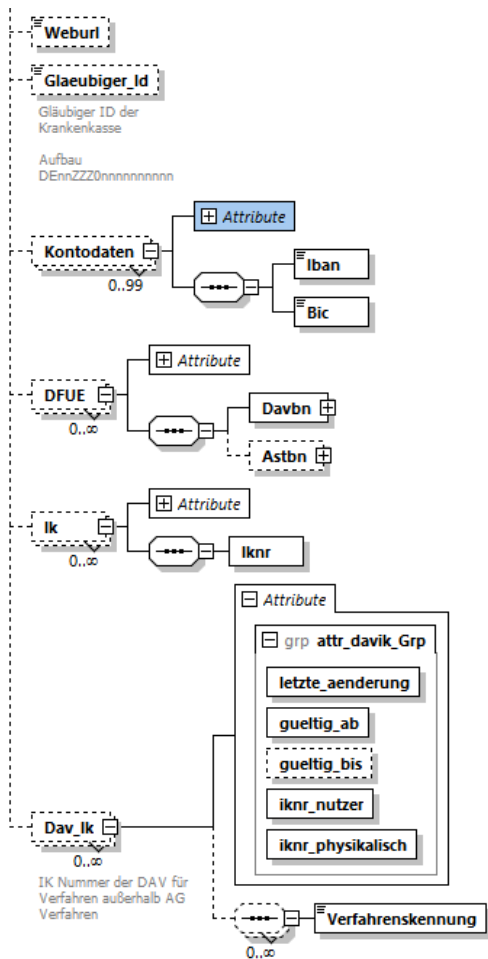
Weburl

Glaeubiger_Id

Gläubiger ID der Krankenkasse

Aufbau DEnnZZZ0nnnnnnnnnn

Kontodaten

0..99

Attribute

Iban

Bic

DFUE

0..∞

Attribute

Davbn

Astbn

Ik

0..∞

Attribute

Iknr

Attribute

grp attr_davik_Grp

letzte_aenderung

gueltig_ab

gueltig_bis

iknr_nutzer

iknr_physikalisch

Dav_Ik

0..∞

IK Nummer der DAV für Verfahren außerhalb AG Verfahren

Verfahrenskennung

0..∞